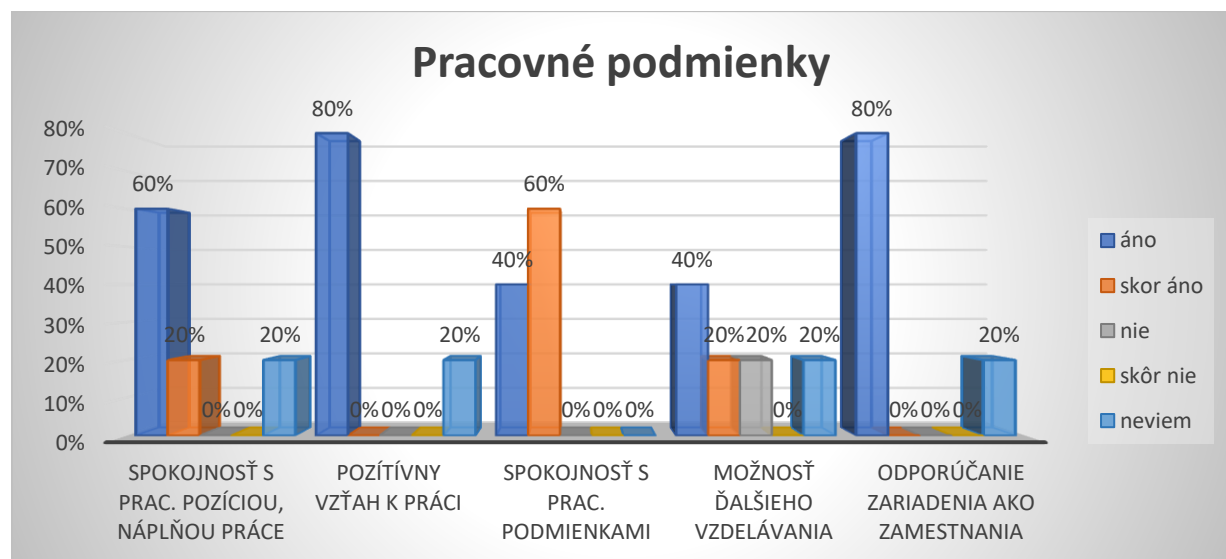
Pracovné podmienky

80%
70%
60%
50%
40%
30%
20%
10%
0%

60%
20%
0%
0%
20%

80%
0%
0%
0%
20%

40%
60%
0%
0%
0%

40%
20%
20%
0%
20%

80%
0%
0%
0%
20%

SPOKOJNOSŤ S PRAC. POZÍCIOU, NÁPLŇOU PRÁCE

POZÍTÍVNY VZŤAH K PRÁCI

SPOKOJNOSŤ S PRAC. PODMIENKAMI

MOŽNOSŤ ĎALŠIEHO VZDELÁVANIA

ODPORÚČANIE ZARIADENIA AKO ZAMESTNANIA

áno
skor áno
nie
skôr nie
neviem